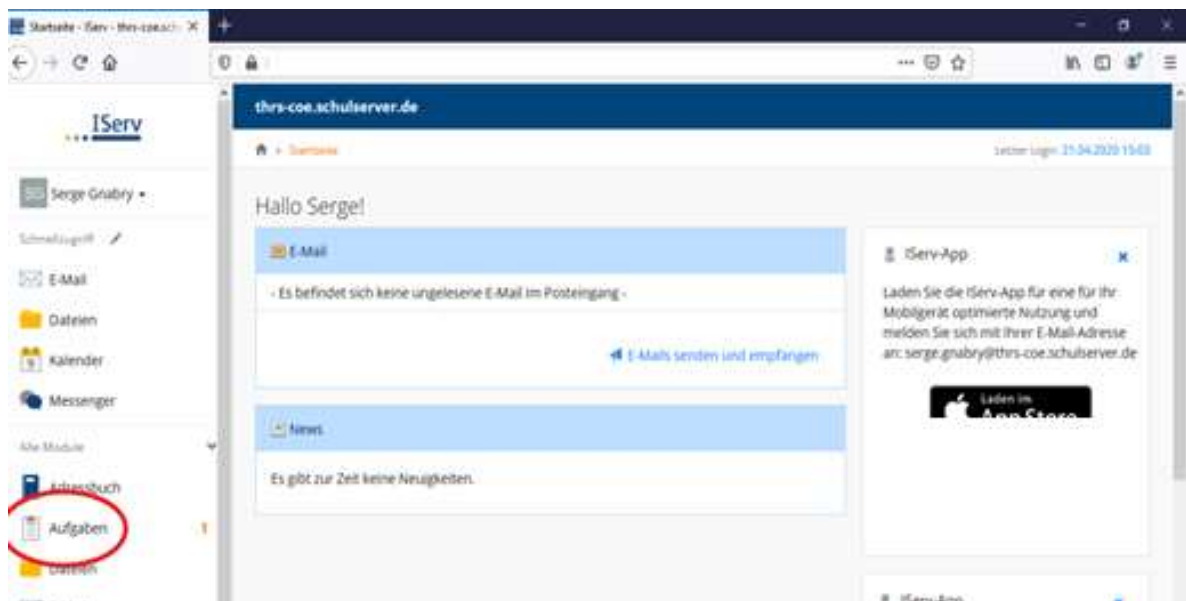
Startseite - IServ - thrs-coe.sch ×

IServ

Serge Gnabry ▾

Schnellzugriff

E-Mail

Dateien

Kalender

Messenger

Alle Module

Adressbuch

Aufgaben 1

Dateien

thrs-coe.schulserver.de

Startseite

Letzter Login: 21.04.2020 15:03

Hallo Serge!

E-Mail

- Es befindet sich keine ungelesene E-Mail im Posteingang -

E-Mails senden und empfangen

News

Es gibt zur Zeit keine Neuigkeiten.

IServ-App

Laden Sie die IServ-App für eine für Ihr Mobilgerät optimierte Nutzung und melden Sie sich mit Ihrer E-Mail-Adresse an: serge.gnabry@thrs-coe.schulserver.de

Laden im App Store

IServ-App